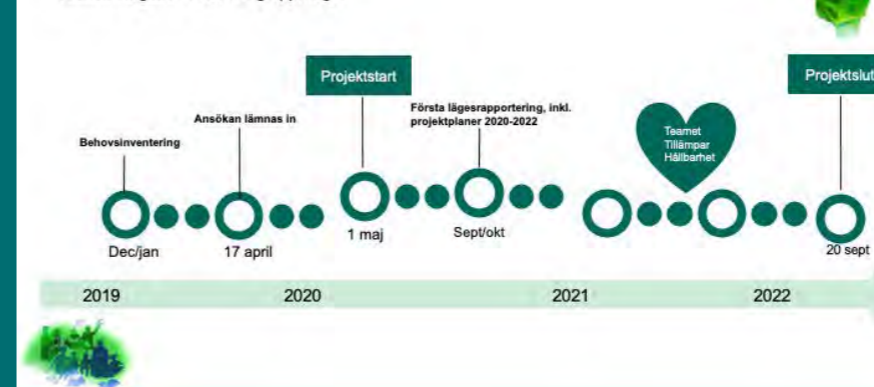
Projektstart

Projektslut

Ansökan lämnas in

Första lägesrapportering, inkl. projektplaner 2020-2022

Behovsinventering

Teamet Tillämpar Hållbarhet

Dec/jan

17 april

1 maj

Sept/okt

20 sept

2019

2020

2021

2022